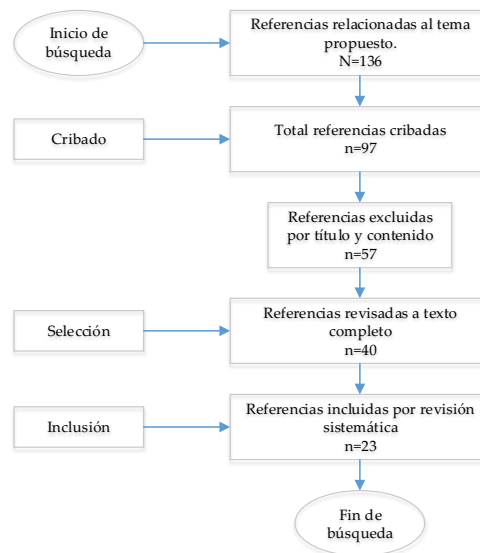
Inicio de búsqueda

Referencias relacionadas al tema propuesto.
N=136

Cribado

Total referencias cribadas
n=97

Referencias excluidas por título y contenido
n=57

Selección

Referencias revisadas a texto completo
n=40

Inclusión

Referencias incluidas por revisión sistemática
n=23

Fin de búsqueda